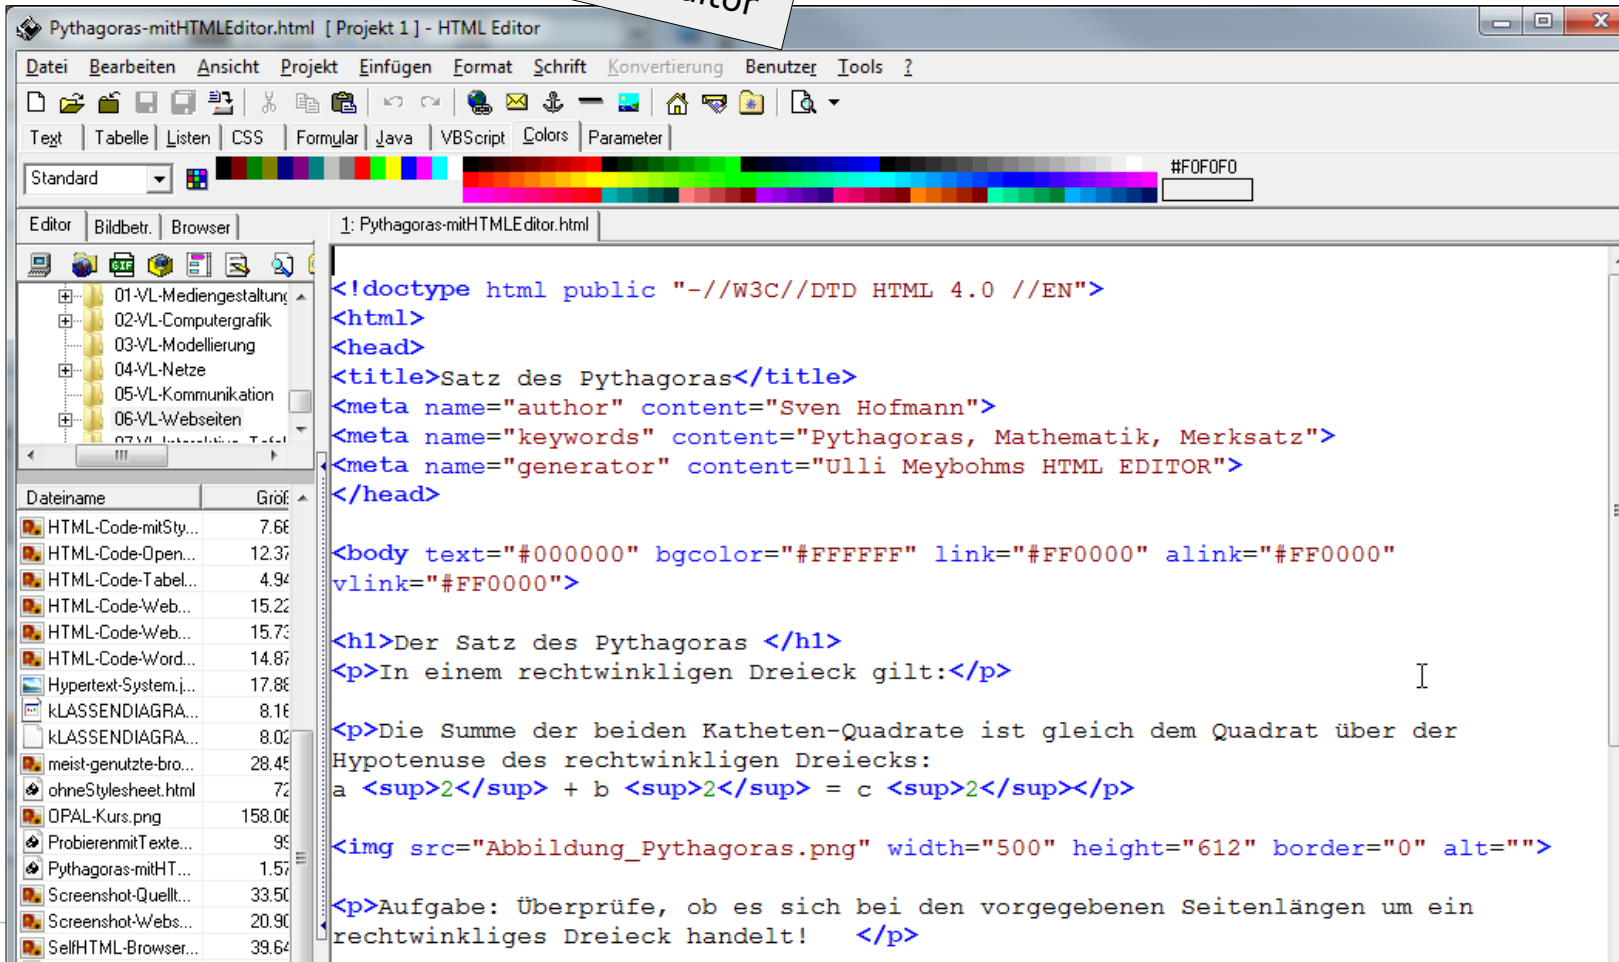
Pythagoras-mitHTMLEditor.html [ Projekt 1 ] - HTML Editor

Datei Bearbeiten Ansicht Projekt Einfügen Format Schrift Konvertierung Benutzer Tools ?

Text Tabelle Listen CSS Formular Java VBScript Colors Parameter

Standard

#F0F0F0

Editor Bildbetr. Browser

1: Pythagoras-mitHTMLEditor.html

01-VL-Mediengestaltung
02-VL-Computergrafik
03-VL-Modellierung
04-VL-Netze
05-VL-Kommunikation
06-VL-Webseiten

| Dateiname | Größ |
|---|---|
| HTML-Code-mitSty... | 7.6 |
| HTML-Code-Open... | 12.3 |
| HTML-Code-Tabel... | 4.9 |
| HTML-Code-Web... | 15.2 |
| HTML-Code-Web... | 15.7 |
| HTML-Code-Word... | 14.8 |
| Hypertext-System.j... | 17.8 |
| kLASSENDIAGRA... | 8.1 |
| kLASSENDIAGRA... | 8.0 |
| meist-genutzte-bro... | 28.4 |
| ohneStylesheet.html | 7 |
| OPAL-Kurs.png | 158.0 |
| ProbierenmitTexte... | 9 |
| Pythagoras-mitHT... | 1.5 |
| Screenshot-Quellt... | 33.5 |
| Screenshot-Webs... | 20.9 |
| SelfHTML-Browser... | 39.6 |

<!doctype html public "-//W3C//DTD HTML 4.0 //EN">
<html>
<head>
<title>Satz des Pythagoras</title>
<meta name="author" content="Sven Hofmann">
<meta name="keywords" content="Pythagoras, Mathematik, Merksatz">
<meta name="generator" content="Ulli Meybohms HTML EDITOR">
</head>

<body text="#000000" bgcolor="#FFFFFF" link="#FF0000" alink="#FF0000" vlink="#FF0000">

<h1>Der Satz des Pythagoras </h1>
<p>In einem rechtwinkligen Dreieck gilt:</p>

<p>Die Summe der beiden Katheten-Quadrate ist gleich dem Quadrat über der Hypotenuse des rechtwinkligen Dreiecks:
a <sup>2</sup> + b <sup>2</sup> = c <sup>2</sup></p>

<img src="Abbildung_Pythagoras.png" width="500" height="612" border="0" alt="">

<p>Aufgabe: Überprüfe, ob es sich bei den vorgegebenen Seitenlängen um ein rechtwinkliges Dreieck handelt! </p>